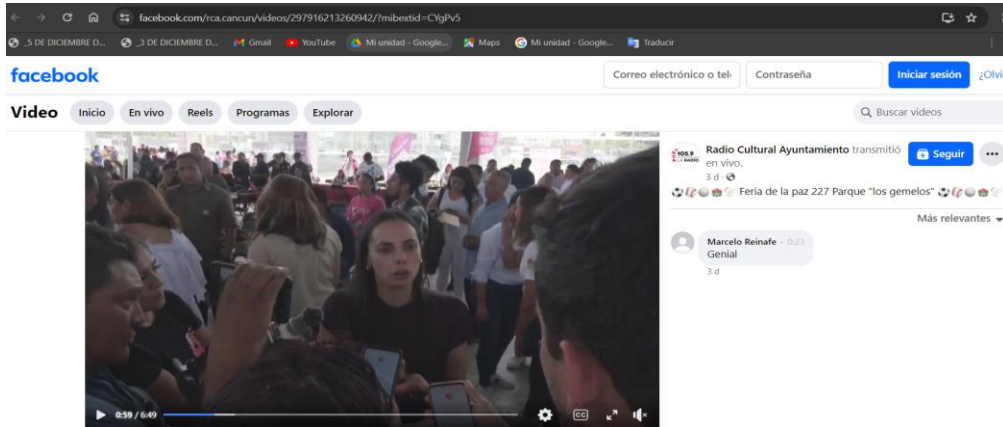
facebook.com/rca.cancun/videos/297916213260942/?mibextid=CYgPv5

_5 DE DICIEMBRE D... _3 DE DICIEMBRE D... Gmail YouTube Mi unidad - Google... Maps Mi unidad - Google... Traducir

facebook

Correo electrónico o telé

Contraseña

Iniciar sesión

¿Olvi

Video Inicio En vivo Reels Programas Explorar

Buscar videos

Radio Cultural Ayuntamiento transmitió en vivo.

3 d ·

Seguir

Feria de la paz 227 Parque "los gemelos"

Más relevantes

Marcelo Reinafe · 0:23
Genial
3 d

0:59 / 6:49